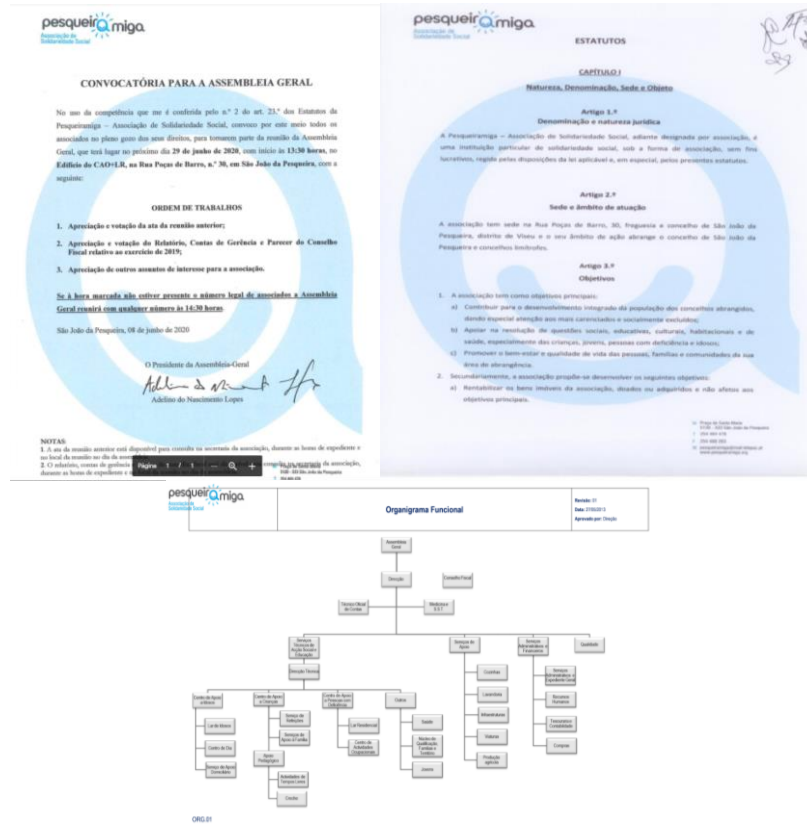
pesqueir miga
Associação de Solidariedade Social

CONVOCATÓRIA PARA A ASSEMBLEIA GERAL

No uso da competência que me é conferida pelo n.º 2 do art. 23.º dos Estatutos da Pesqueiramiga – Associação de Solidariedade Social, convoco por este meio todos os associados no pleno gozo dos seus direitos, para tomarem parte da reunião da Assembleia Geral, que terá lugar no próximo dia 29 de junho de 2020, com início às 13:30 horas, no Edifício do CAO+LR, na Rua Poças de Barro, n.º 30, em São João da Pesqueira, com a seguinte:

ORDEM DE TRABALHOS

1. Apreciação e votação da ata da reunião anterior;

2. Apreciação e votação do Relatório, Contas de Gerência e Parecer do Conselho Fiscal relativo ao exercício de 2019;

3. Apreciação de outros assuntos de interesse para a associação.

Se à hora marcada não estiver presente o número legal de associados a Assembleia Geral reunirá com qualquer número às 14:30 horas.

São João da Pesqueira, 08 de junho de 2020

O Presidente da Assembleia-Geral

Adelino do Nascimento Lopes

NOTAS:
1. A ata da reunião anterior está disponível para consulta na secretaria da associação, durante as horas de expediente e no local da reunião no dia da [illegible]
2. O relatório, contas de gerência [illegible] consulta na secretaria da associação, durante as horas de expediente e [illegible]

Página 1 / 1 — +

pesqueir miga
Associação de Solidariedade Social

ESTATUTOS

CAPÍTULO I
Natureza, Denominação, Sede e Objeto

Artigo 1.º
Denominação e natureza jurídica

A Pesqueiramiga – Associação de Solidariedade Social, adiante designada por associação, é uma instituição particular de solidariedade social, sob a forma de associação, sem fins lucrativos, regida pelas disposições da lei aplicável e, em especial, pelos presentes estatutos.

Artigo 2.º
Sede e âmbito de atuação

A associação tem sede na Rua Poças de Barro, 30, freguesia e concelho de São João da Pesqueira, distrito de Viseu e o seu âmbito de ação abrange o concelho de São João da Pesqueira e concelhos limítrofes.

Artigo 3.º
Objetivos

1. A associação tem como objetivos principais:
a) Contribuir para o desenvolvimento integrado da população dos concelhos abrangidos, dando especial atenção aos mais carenciados e socialmente excluídos;
b) Apoiar na resolução de questões sociais, educativas, culturais, habitacionais e de saúde, especialmente das crianças, jovens, pessoas com deficiência e idosos;
c) Promover o bem-estar e a qualidade de vida das pessoas, famílias e comunidades da sua área de abrangência.
2. Secundariamente, a associação propõe-se desenvolver os seguintes objetivos:
a) Rentabilizar os bens imóveis da associação, doados ou adquiridos e não afetos aos objetivos principais.

pesqueir miga
Associação de Solidariedade Social

Organigrama Funcional

Revisão: 01
Data: 27/02/2013
Aprovado por: Direção

Assembleia Geral
Direção
Conselho Fiscal
Técnico Oficial de Contas
Medicina e S.S.T
Serviços Técnicos de Acção Social e Educação
Direcção Técnica
Serviços de Apoio
Serviços Administrativos e Financeiros
Qualidade
Centro de Apoio à Terceira Idade
Lar de Idosos
Centro de Dia
Serviço de Apoio Domiciliário
Centro de Apoio à Criança
Serviço de Refeições
Serviço de Apoio à Família
Apoio Pedagógico
Actividades de Tempos Livres
Creche
Centro de Apoio a Pessoas com Deficiência
Lar Residencial
Centro de Actividades Ocupacionais
Outros
Saúde
Núcleo de Qualificação Famílias e Cidadãos
Juvenis
Cozinhas
Lavandaria
Manutenção
Viaturas
Produção agrícola
Serviços Administrativos e Expediente Geral
Recursos Humanos
Tesouraria e Contabilidade
Compras

ORG.01